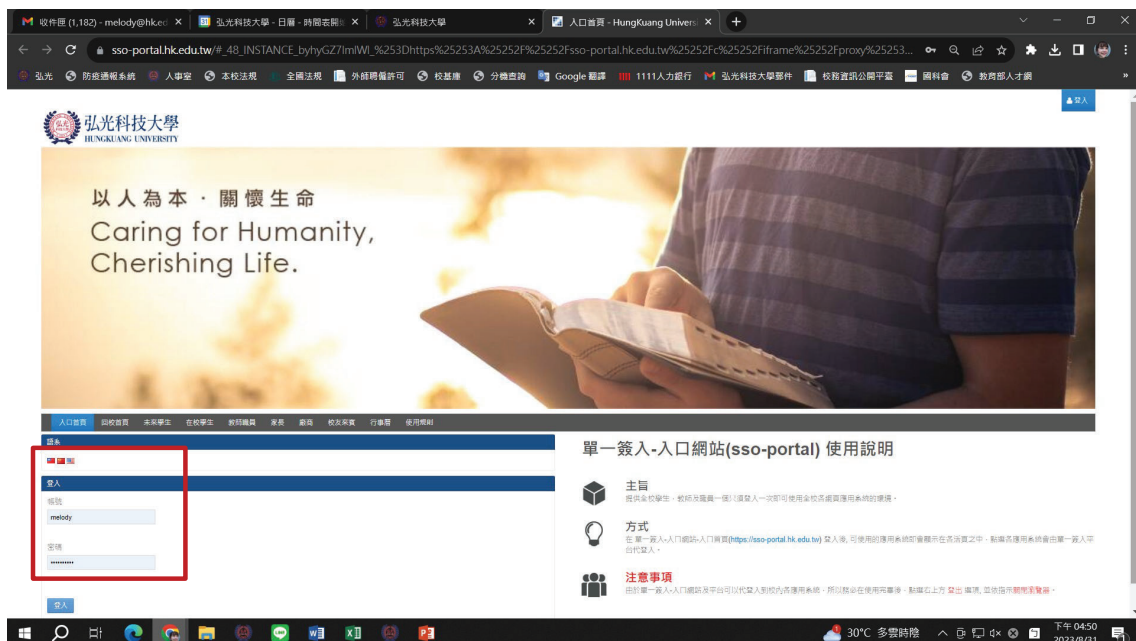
收件匣 (1,182) - melody@hk.ed ×
弘光科技大學 - 日曆 - 時間表開 ×
弘光科技大學 ×
入口首頁 - HungKuang Univers ×
+

sso-portal.hk.edu.tw/#_48_INSTANCE_byhyGZ7lmlWl_%253Dhttps%25253A%25252F%25252Fsso-portal.hk.edu.tw%25252Fc%25252Fiframe%25252Fproxy%25253...

弘光　防疫通報系統　人事室　本校法規　全國法規　外籍聘僱許可　校基庫　分機查詢　Google 翻譯　1111人力銀行　弘光科技大學郵件　校務資訊公開平臺　國科會　教育部人才網

登入

弘光科技大學
HUNGKUANG UNIVERSITY

以人為本 · 關懷生命
Caring for Humanity,
Cherishing Life.

入口首頁　回校首頁　未來學生　在校學生　教師職員　家長　廠商　校友來賓　行事曆　使用規則

語系

登入
帳號
melody
密碼
••••••••••
登入

單一簽入-入口網站(sso-portal) 使用說明

主旨
提供全校學生、教師及職員一個只須登入一次即可使用全校各網頁應用系統的環境。

方式
在 單一簽入-入口網站-入口首頁(https://sso-portal.hk.edu.tw) 登入後，可使用的應用系統即會顯示在首頁頁之中。點擊各應用系統會由單一簽入平台代登入。

注意事項
由於單一簽入-入口網站及平台可以代登入到校內各應用系統，所以離坐在使用完畢後，點擊右上方 登出 連項，並依指示關閉瀏覽器。

30°C 多雲時陰　下午 04:50　2023/8/31